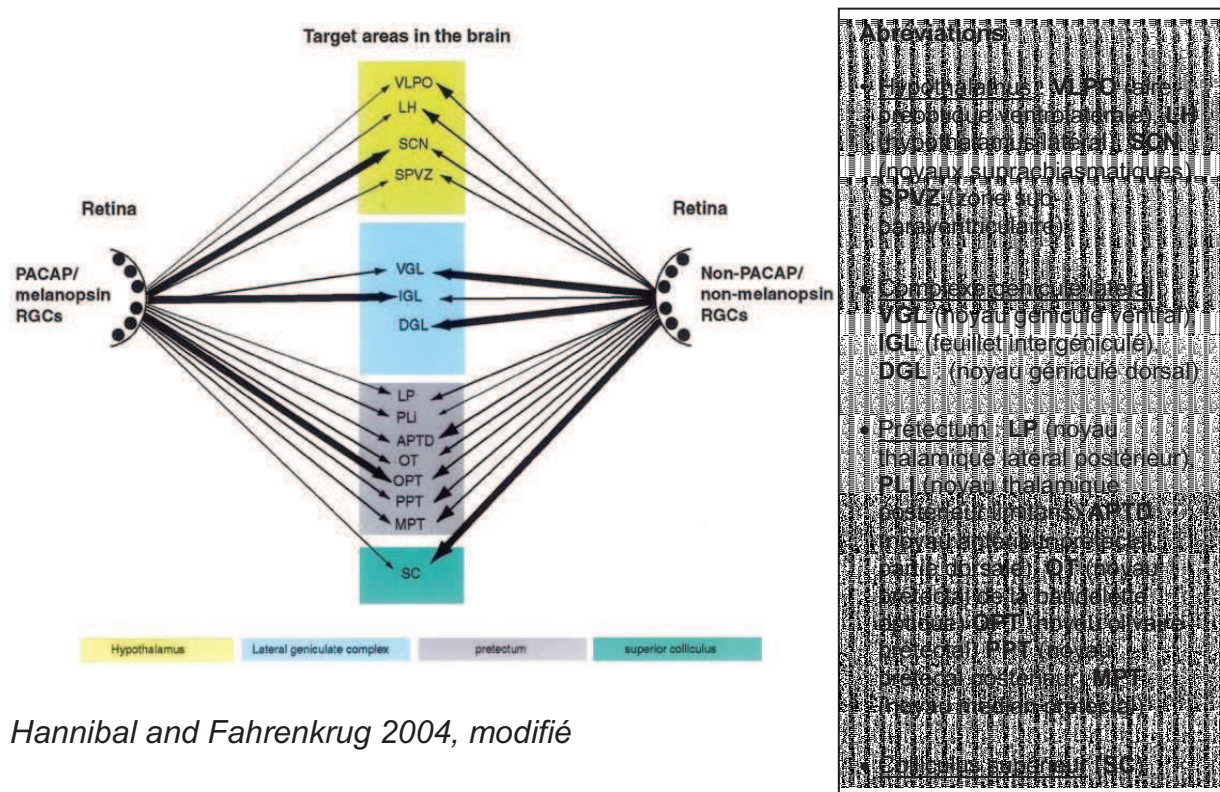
Target areas in the brain

VLPO
LH
SCN
SPVZ

VGL
IGL
DGL

LP
PLi
APTD
OT
OPT
PPT
MPT

SC

Retina

PACAP/ melanopsin RGCs

Retina

Non-PACAP/ non-melanopsin RGCs

Hypothalamus

Lateral geniculate complex

pretectum

superior colliculus

Hannibal and Fahrenkrug 2004, modifié

Abréviations

• Hypothalamus : VLPO (aire préoptique ventrolatérale), LH (hypothalamus latéral), SCN (noyaux suprachiasmatiques), SPVZ (zone sub-paraventriculaire)

• Complexe géniculé latéral : VGL (noyau géniculé ventral), IGL (feuillet intergéniculé), DGL (noyau géniculé dorsal)

• Prétectum : LP (noyau thalamique latéral postérieur), PLi (noyau thalamique postérieur limitans), APTD (noyau antérieur prétectal partie dorsale), OT (noyau prétectal de la bandelette optique), OPT (noyau olivaire prétectal), PPT (noyau prétectal postérieur), MPT (noyau médian prétectal)

• Colliculus supérieur (SC)